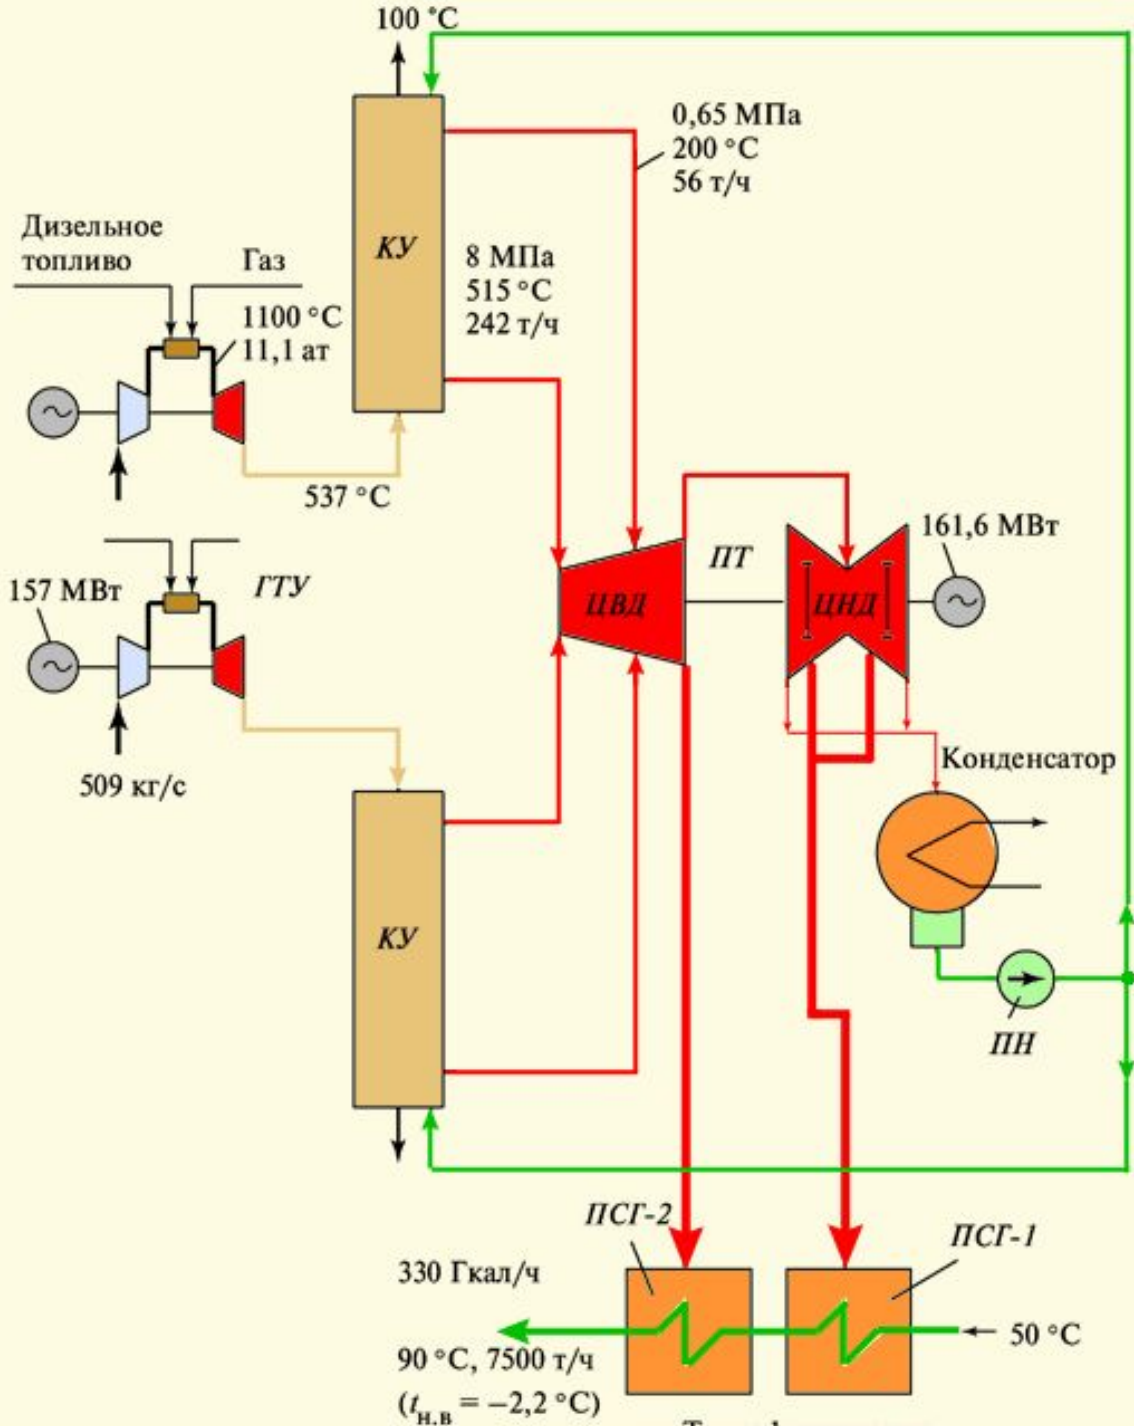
100 °C

0,65 МПа
200 °C
56 т/ч

Дизельное топливо

Газ

КУ

8 МПа
515 °C
242 т/ч

1100 °C
11,1 ат

537 °C

161,6 МВт

ПТ

157 МВт

ГТУ

ЦВД

ЦНД

Конденсатор

509 кг/с

КУ

ПН

ПСГ-2

ПСГ-1

330 Гкал/ч

50 °C

90 °C, 7500 т/ч
($t_{н.в}$ = –2,2 °C)